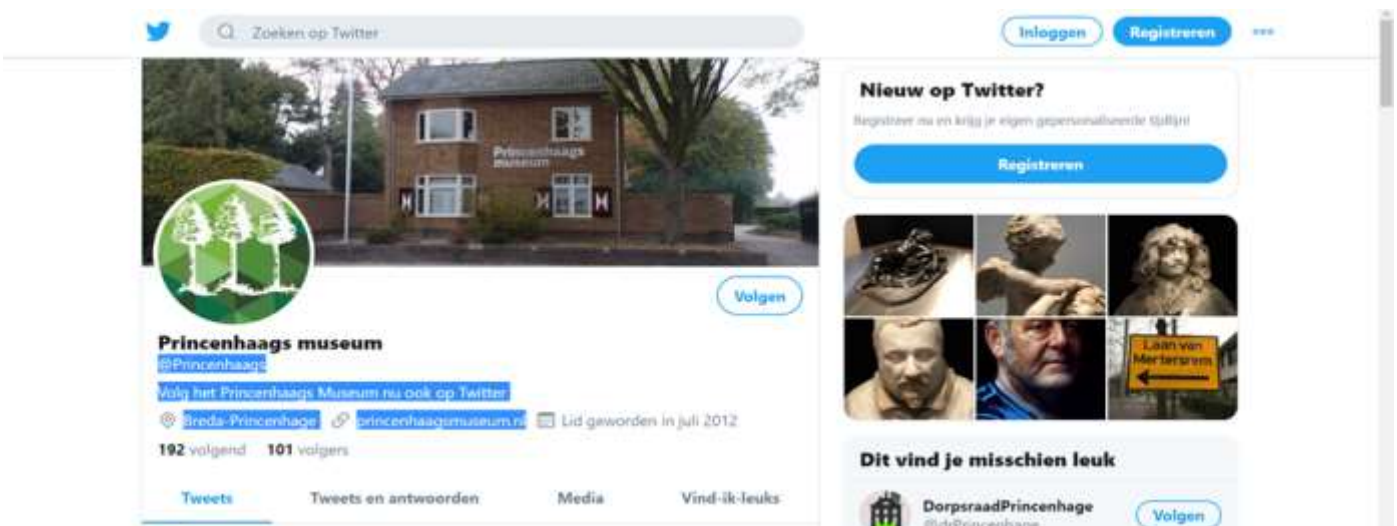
Zoeken op Twitter

Inloggen Registreren

Princenhaags museum

Volgen

Princenhaags museum
@Princenhaags
Volg het Princenhaags Museum nu ook op Twitter
Breda-Princenhage princenhaagsmuseum.nl Lid geworden in juli 2012
192 volgend 101 volgers

Tweets Tweets en antwoorden Media Vind-ik-leuks

Nieuw op Twitter?
Registreer nu en krijg je eigen gepersonaliseerde tijdlijn!
Registreren

Laan van Mertersem

Dit vind je misschien leuk
DorpsraadPrincenhage
@drPrincenhage
Volgen